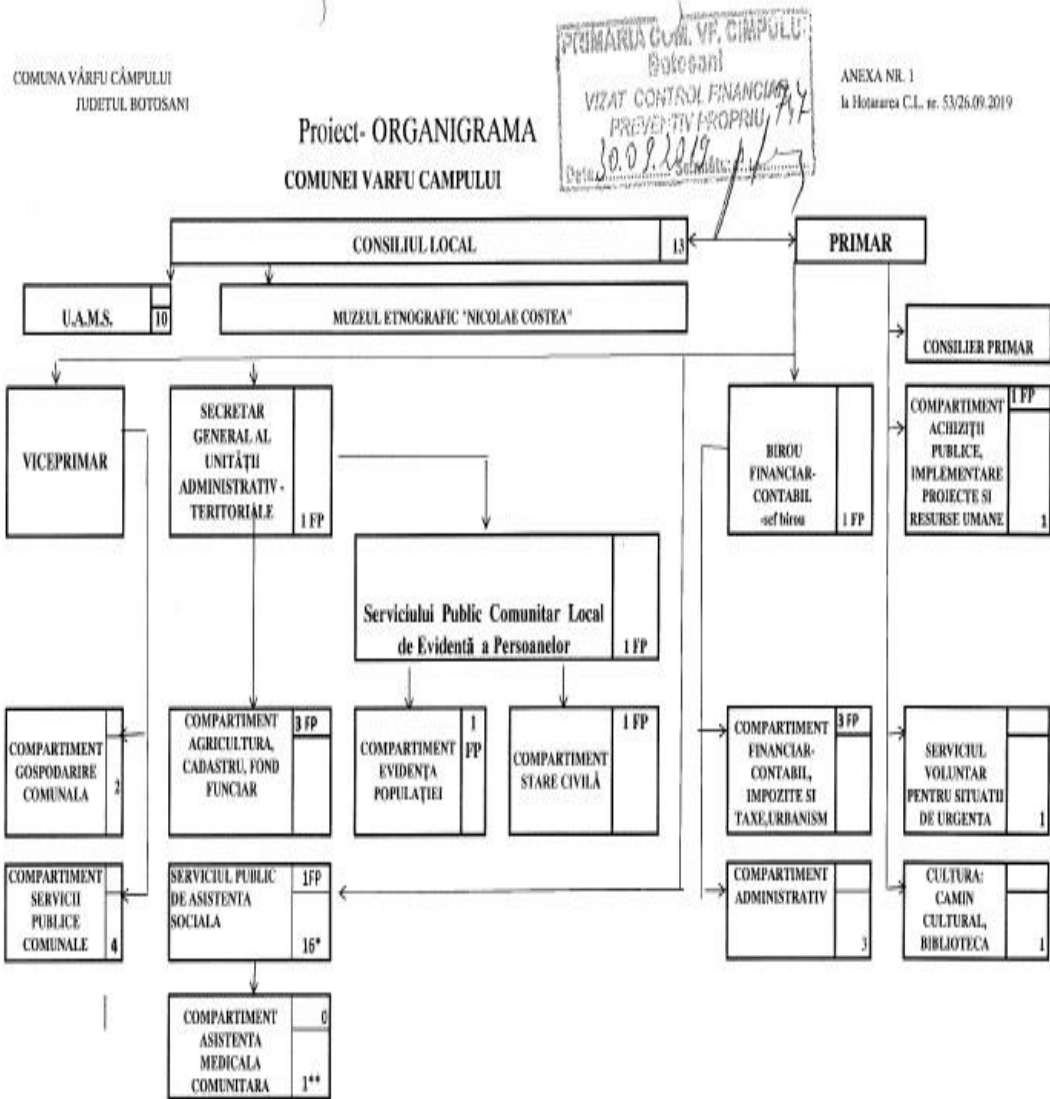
COMUNA VÂRFU CÂMPULUI
JUDETUL BOTOSANI

PRIMARIA COM. VF. CIMPULUI
Botosani
VIZAT CONTROL FINANCIAR
PREVENTIV PROPRIU
Data 30.09.2019 Semnătura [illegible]

ANEXA NR. 1
la Hotararea C.L. nr. 53/26.09.2019

Proiect- ORGANIGRAMA
COMUNEI VARFU CAMPULUI

CONSILIUL LOCAL 13

PRIMAR

U.A.M.S. 10

MUZEUL ETNOGRAFIC "NICOLAE COSTEA"

CONSILIER PRIMAR

VICEPRIMAR

SECRETAR GENERAL AL UNITĂȚII ADMINISTRATIV - TERITORIALE 1 FP

BIROU FINANCIAR-CONTABIL -sef birou 1 FP

COMPARTIMENT ACHIZIȚII PUBLICE, IMPLEMENTARE PROIECTE SI RESURSE UMANE 1 FP 1

Serviciului Public Comunitar Local de Evidentă a Persoanelor 1 FP

COMPARTIMENT GOSPODARIRE COMUNALA 2

COMPARTIMENT AGRICULTURA, CADASTRU, FOND FUNCIAR 3 FP

COMPARTIMENT EVIDENȚA POPULAȚIEI 1 FP

COMPARTIMENT STARE CIVILĂ 1 FP

COMPARTIMENT FINANCIAR-CONTABIL, IMPOZITE SI TAXE,URBANISM 3 FP

SERVICIUL VOLUNTAR PENTRU SITUATII DE URGENTA 1

COMPARTIMENT SERVICII PUBLICE COMUNALE 4

SERVICIUL PUBLIC DE ASISTENTA SOCIALA 1FP 16*

COMPARTIMENT ADMINISTRATIV 3

CULTURA: CAMIN CULTURAL, BIBLIOTECA 1

COMPARTIMENT ASISTENTA MEDICALA COMUNITARA 0 1**